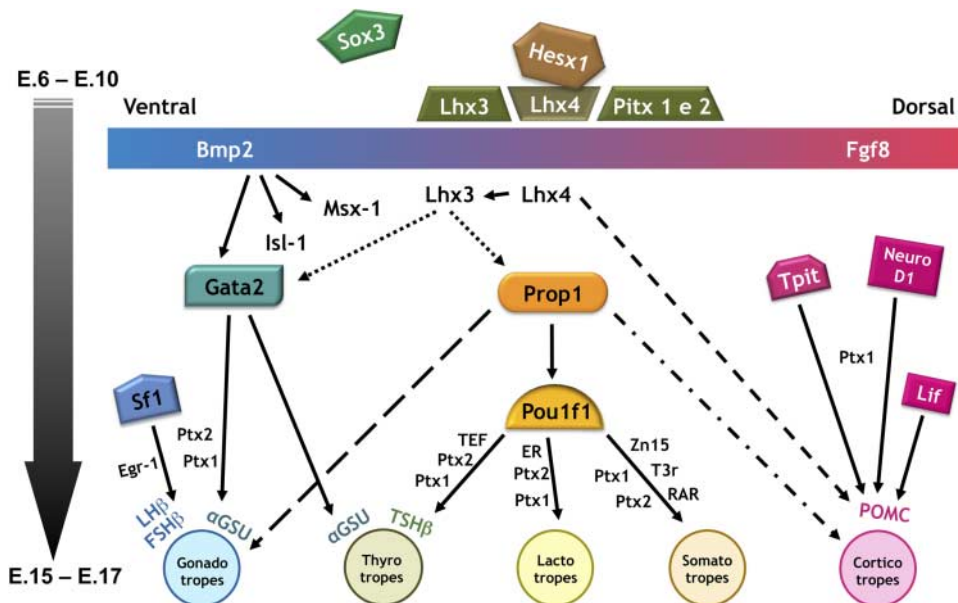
Sox3

Hesx1

E.6 – E.10

Ventral

Lhx3

Lhx4

Pitx 1 e 2

Dorsal

Bmp2

Fgf8

Msx-1

Lhx3

Lhx4

Isl-1

Gata2

Prop1

Tpit

Neuro D1

Ptx1

Sf1

Pou1f1

Lif

Ptx2

Ptx1

Egr-1

TEF

Ptx2

Ptx1

ER

Ptx2

Ptx1

Zn15

T3r

Ptx1

Ptx2

RAR

LHβ

FSHβ

αGSU

αGSU

TSHβ

POMC

E.15 – E.17

Gonado tropes

Thyro tropes

Lacto tropes

Somato tropes

Cortico tropes